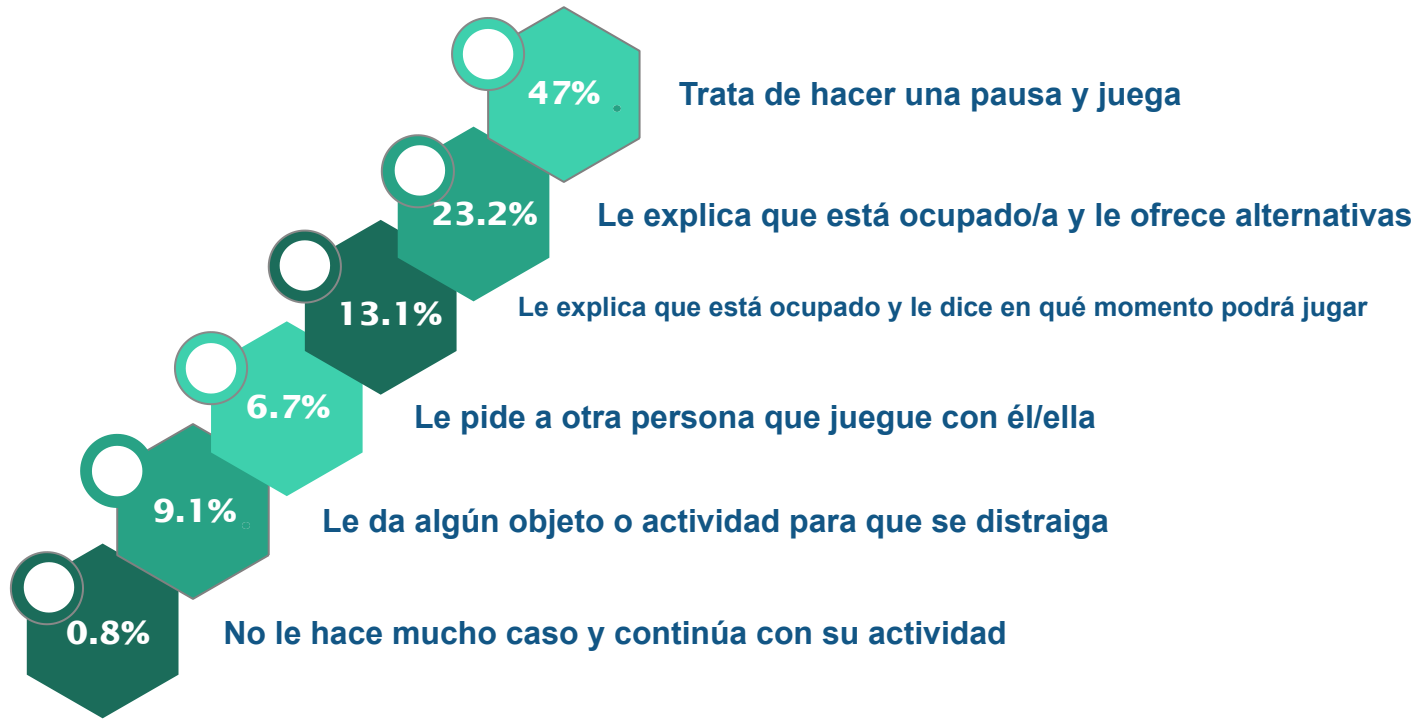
47% Trata de hacer una pausa y juega

23.2% Le explica que está ocupado/a y le ofrece alternativas

13.1% Le explica que está ocupado y le dice en qué momento podrá jugar

6.7% Le pide a otra persona que juegue con él/ella

9.1% Le da algún objeto o actividad para que se distraiga

0.8% No le hace mucho caso y continúa con su actividad